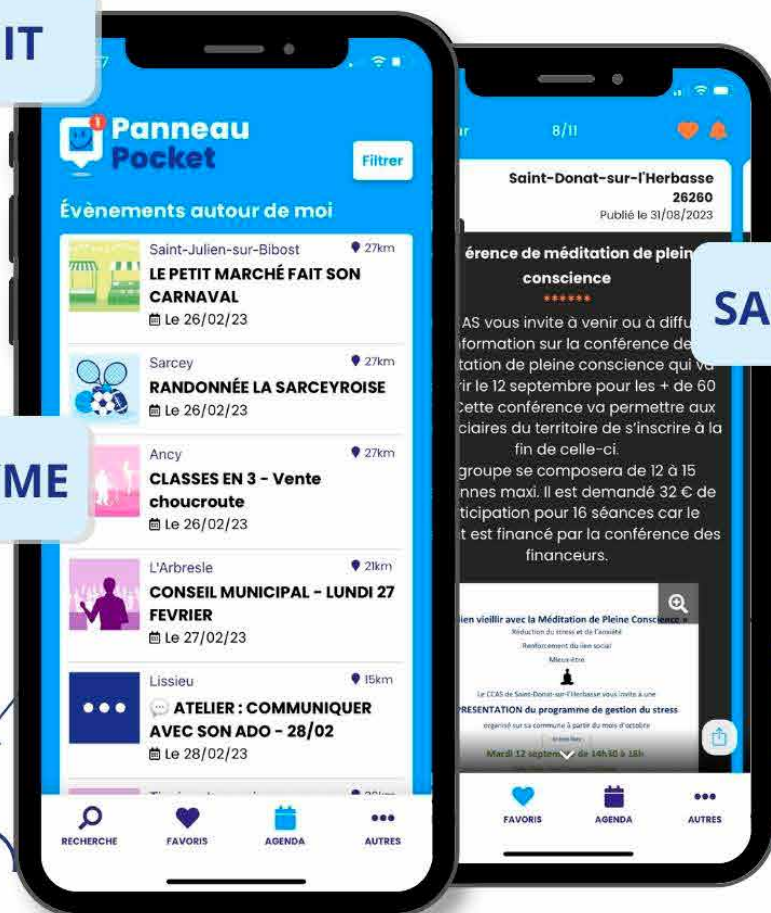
IT

ME

SA

Panneau Pocket

Filtrer

Évènements autour de moi

Saint-Julien-sur-Bibost 27km
LE PETIT MARCHÉ FAIT SON CARNAVAL
Le 26/02/23

Sarcey 27km
RANDONNÉE LA SARCEYROISE
Le 26/02/23

Ancy 27km
CLASSES EN 3 - Vente choucroute
Le 26/02/23

L'Arbresle 21km
CONSEIL MUNICIPAL - LUNDI 27 FEVRIER
Le 27/02/23

Lissieu 15km
ATELIER : COMMUNIQUER AVEC SON ADO - 28/02
Le 28/02/23

RECHERCHE FAVORIS AGENDA AUTRES

8/11

Saint-Donat-sur-l'Herbasse
26260
Publié le 31/08/2023

érence de méditation de plein conscience

AS vous invite à venir ou à diffu formation sur la conférence de tation de pleine conscience qui va ir le 12 septembre pour les + de 60 Cette conférence va permettre aux ciaires du territoire de s'inscrire à la fin de celle-ci.
groupe se composera de 12 à 15 nnes maxi. Il est demandé 32 € de ticipation pour 16 séances car le t est financé par la conférence des financeurs.

ien vieillir avec la Méditation de Pleine Conscience
Réduction du stress et de l'anxiété
Renforcement du lien social
Mieux-être
Le CCAS de Saint-Donat-sur-l'Herbasse vous invite à une
RESENTATION du programme de gestion du stress
organisé sur sa commune à partir du mois d'octobre
Mardi 12 septem de 14h30 à 16h

FAVORIS AGENDA AUTRES